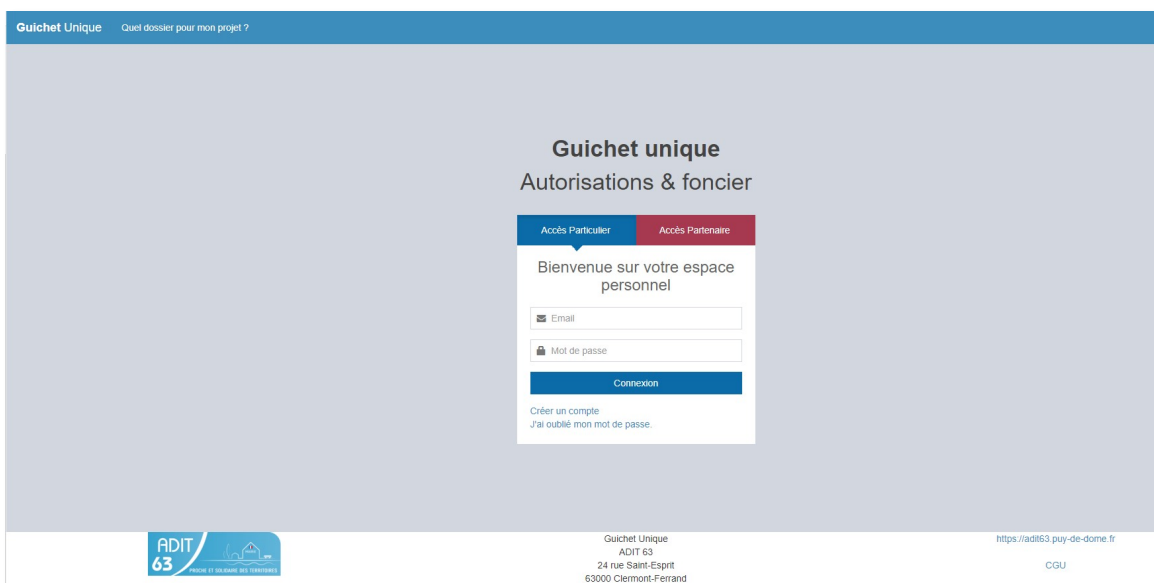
Guichet Unique Quel dossier pour mon projet ?

Guichet unique
Autorisations & foncier

Accès Particulier
Accès Partenaire

Bienvenue sur votre espace personnel

Email
Mot de passe
Connexion

Créer un compte
J'ai oublié mon mot de passe.

ADIT 63 PROCHE ET SOLIDAIRE DES TERRITOIRES

Guichet Unique
ADIT 63
24 rue Saint-Esprit
63000 Clermont-Ferrand

https://adit63.puy-de-dome.fr
CGU